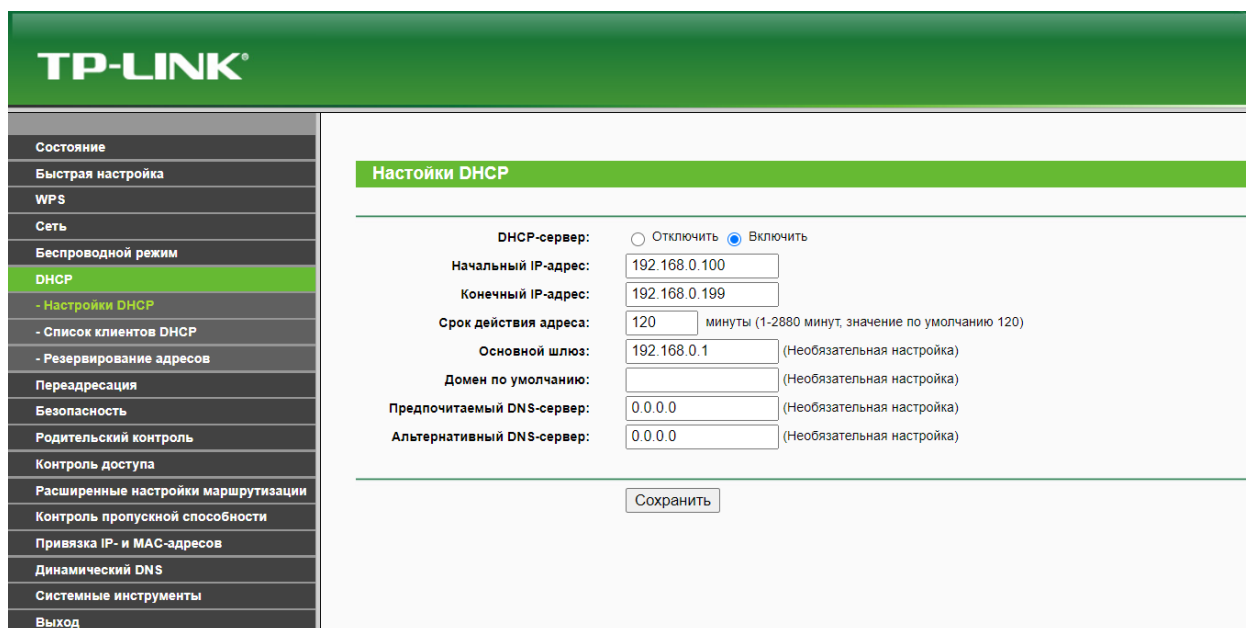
TP-LINK®

Состояние
Быстрая настройка
WPS
Сеть
Беспроводной режим
DHCP
- Настройки DHCP
- Список клиентов DHCP
- Резервирование адресов
Переадресация
Безопасность
Родительский контроль
Контроль доступа
Расширенные настройки маршрутизации
Контроль пропускной способности
Привязка IP- и MAC-адресов
Динамический DNS
Системные инструменты
Выход

Настойки DHCP

DHCP-сервер: Отключить Включить
Начальный IP-адрес: 192.168.0.100
Конечный IP-адрес: 192.168.0.199
Срок действия адреса: 120 минуты (1-2880 минут, значение по умолчанию 120)
Основной шлюз: 192.168.0.1 (Необязательная настройка)
Домен по умолчанию: (Необязательная настройка)
Предпочитаемый DNS-сервер: 0.0.0.0 (Необязательная настройка)
Альтернативный DNS-сервер: 0.0.0.0 (Необязательная настройка)

Сохранить